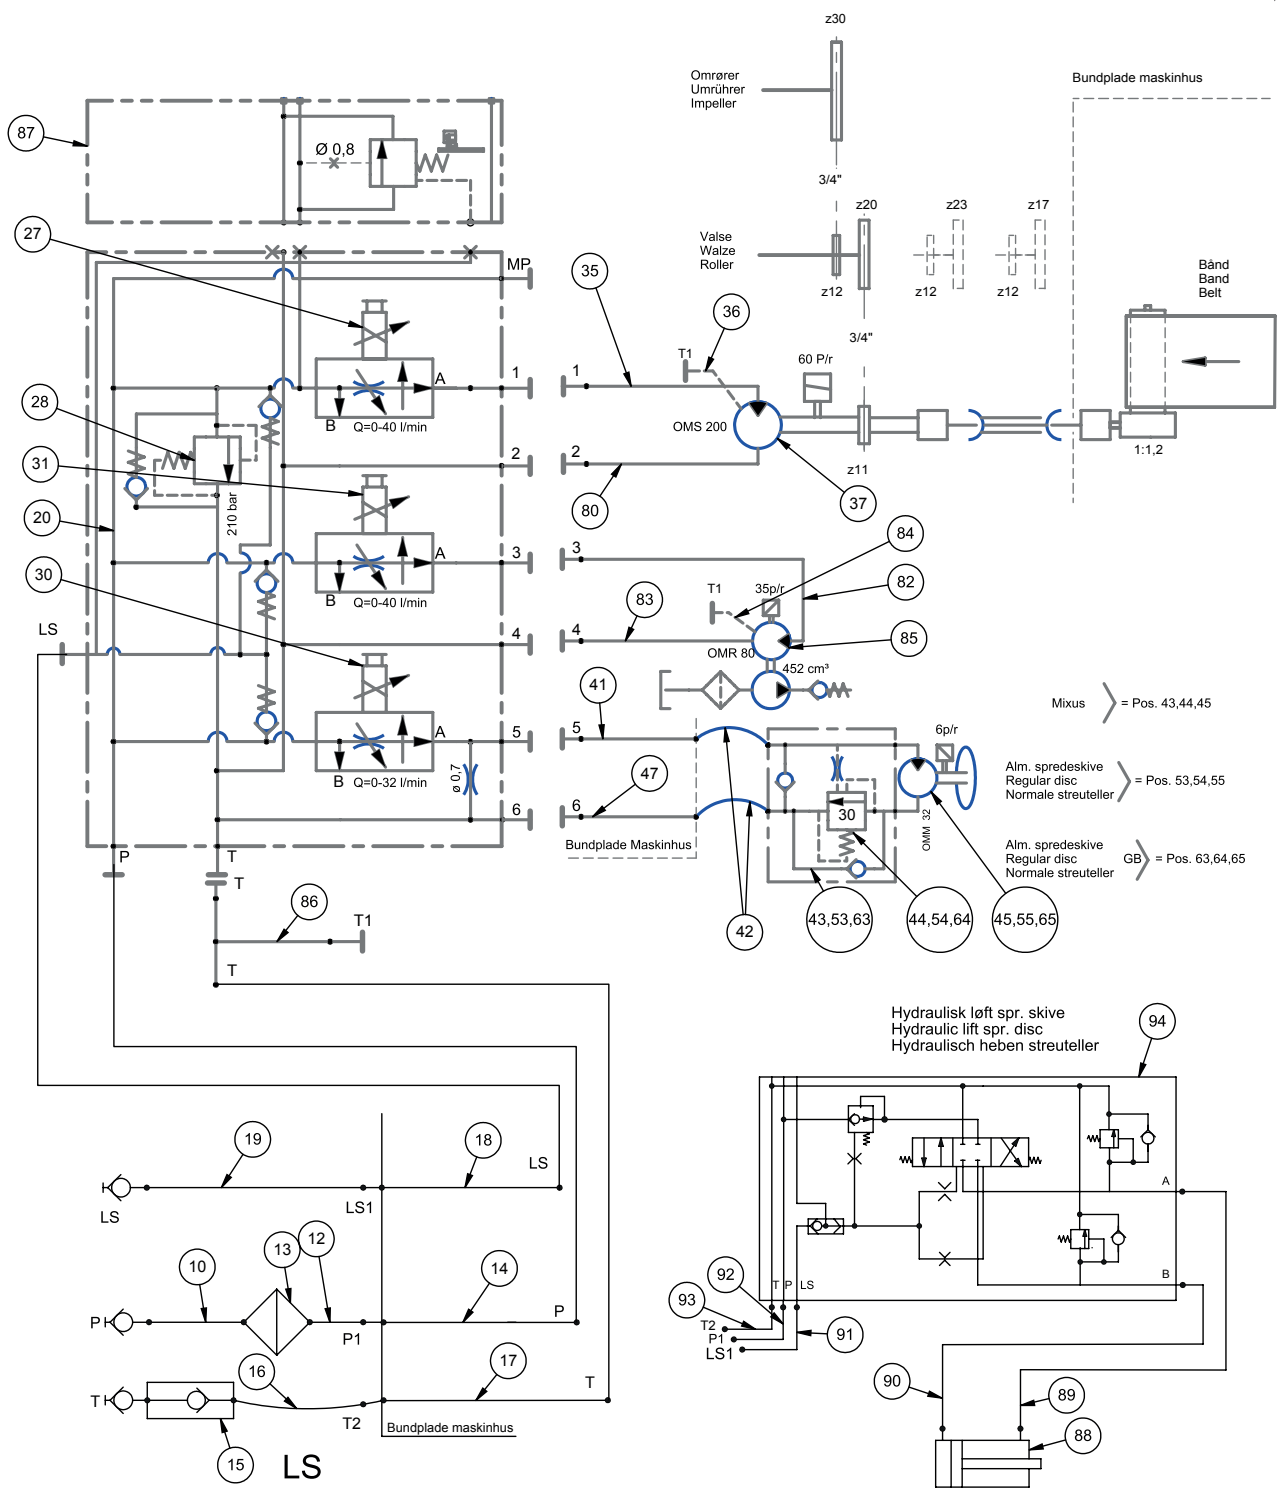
z30
Omrører
Umrührer
Impeller
Bundplade maskinhus
87
Ø 0,8
3/4"
z20
z23
z17
Valse
Walze
Roller
z12
z12
z12
27
MP
35
Bånd
Band
Belt
36
3/4"
T1
60 P/r
1
1
A
28
B
Q=0-40 l/min
OMS 200
1:1,2
2
2
z11
31
37
210 bar
80
20
84
3
3
A
30
B
Q=0-40 l/min
82
83
T1
35p/r
LS
4
4
85
OMR 80
452 cm³
41
Mixus
= Pos. 43,44,45
A
6p/r
5
5
Alm. spredeskive
Regular disc
Normale streuteller
= Pos. 53,54,55
B
Q=0-32 l/min
ø 0,7
47
30
6
6
OMM 32
Alm. spredeskive
Regular disc
Normale streuteller
GB
= Pos. 63,64,65
Bundplade Maskinhus
P
T
T
43,53,63
44,54,64
45,55,65
42
86
T1
T
Hydraulisk løft spr. skive
Hydraulic lift spr. disc
Hydraulisch heben streuteller
94
19
18
LS
LS
LS1
A
13
12
10
14
B
92
T P LS
P
93
P
P1
T2
P1
91
LS1
16
17
T
90
89
T
T2
Bundplade maskinhus
88
15
LS